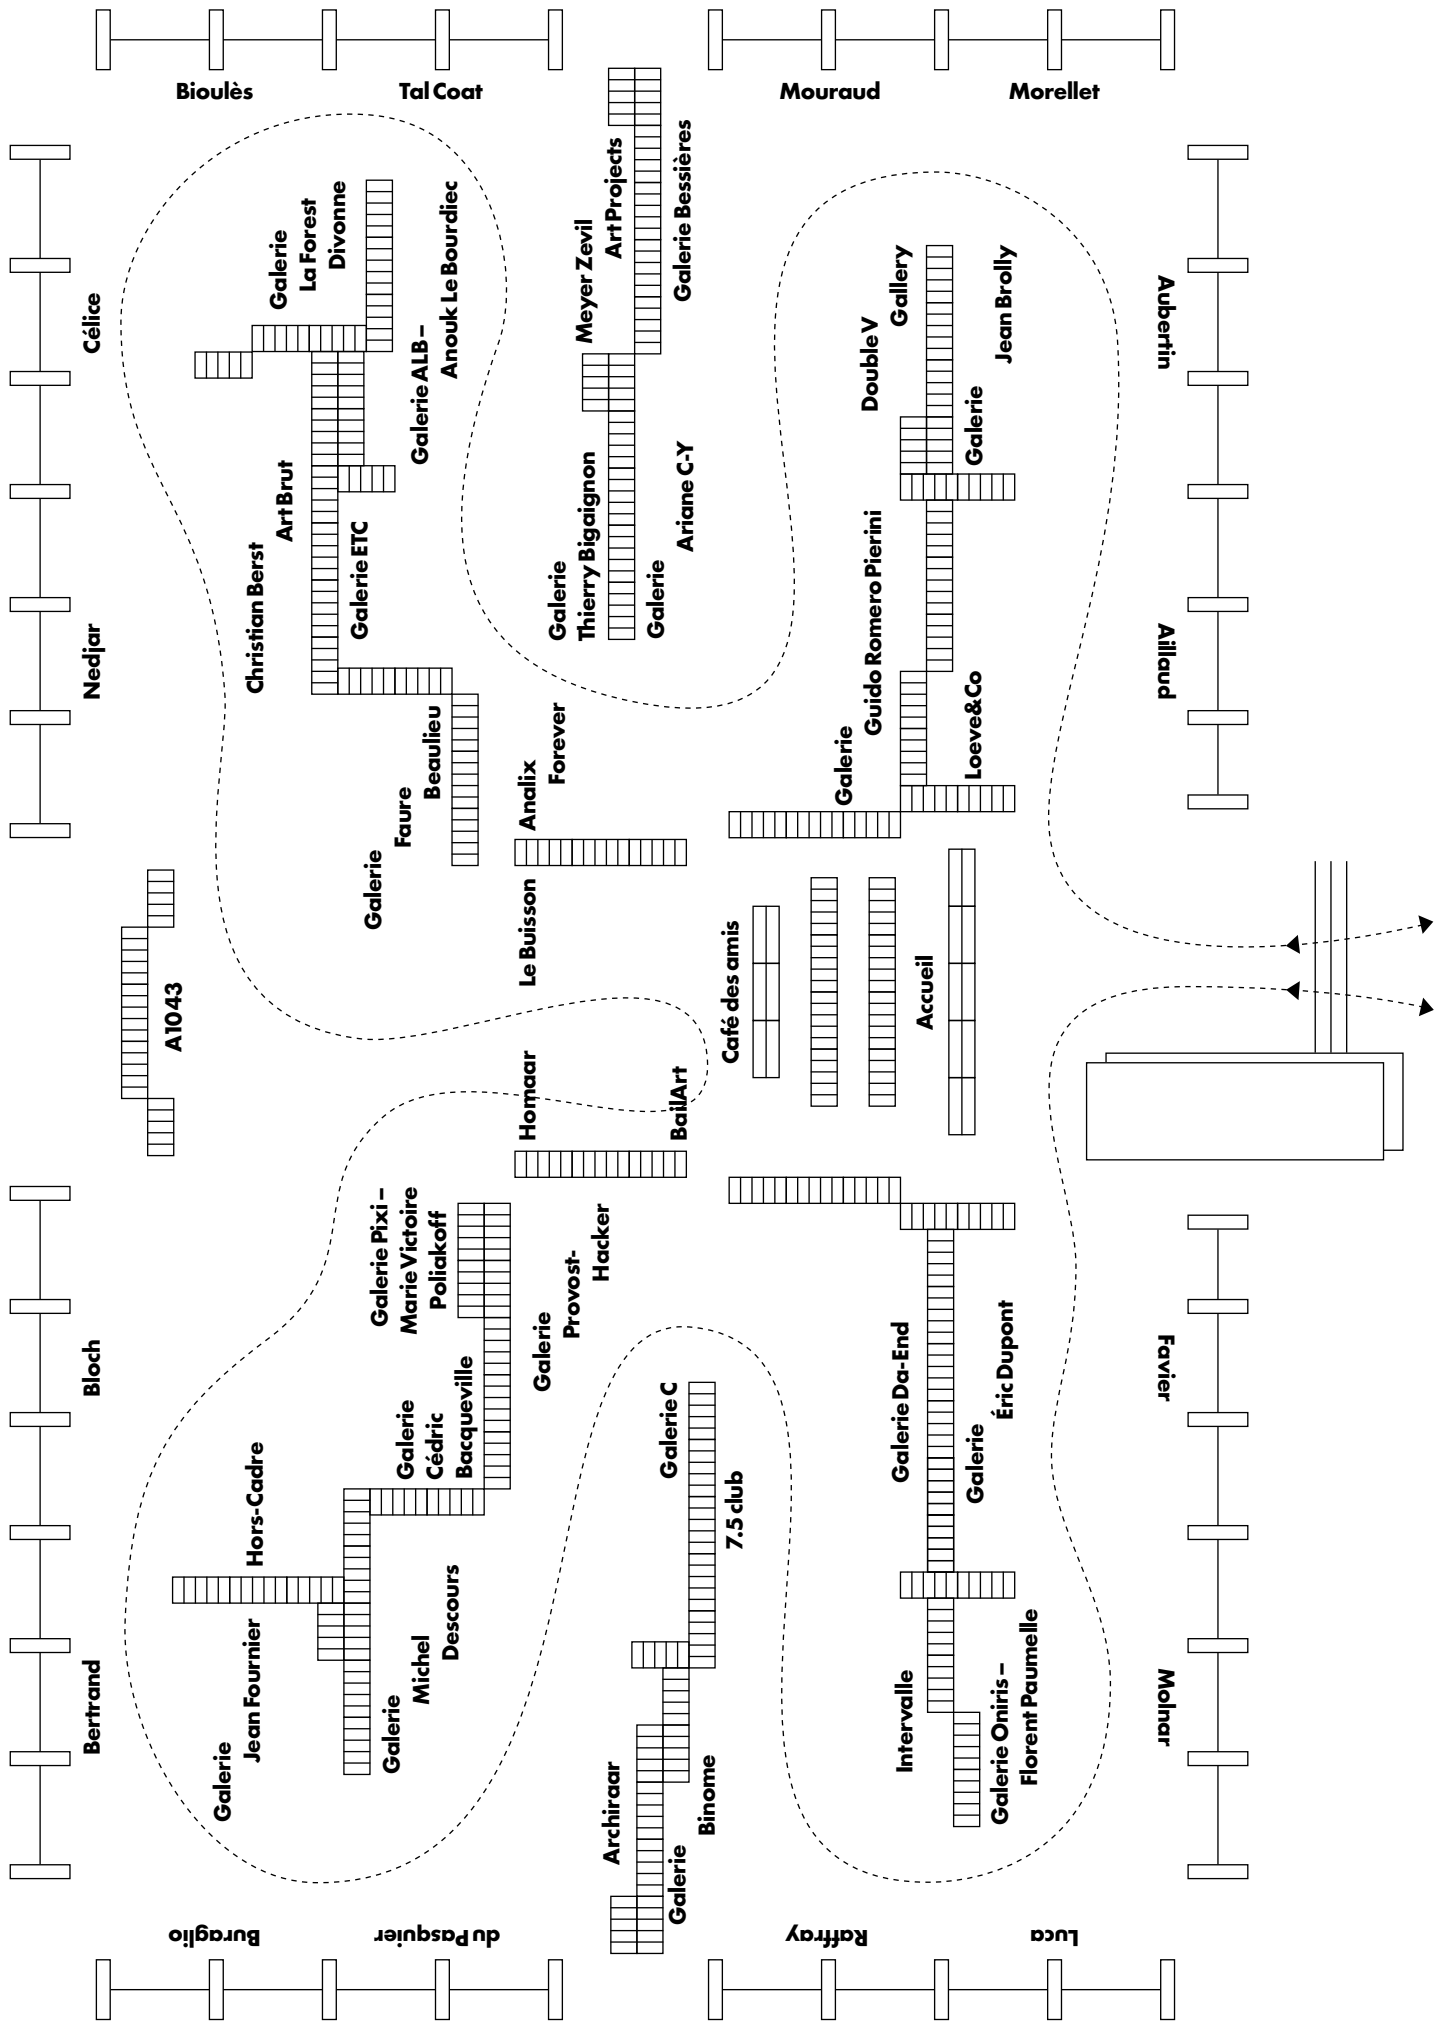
Bioulès

Tal Coat

Mouraud

Morellet

Célice

Nedjar

Aubertin

Aillaud

Galerie La Forest Divonne

Galerie ALB – Anouk Le Bourdiec

Meyer Zevil Art Projects

Galerie Bessières

Double V Gallery

Jean Brolly

Galerie

Christian Berst Art Brut

Galerie ETC

Galerie Thierry Bigaignon

Galerie Ariane C-Y

Guido Romero Pierini

Galerie

Loeve&Co

Galerie Faure Beaulieu

Analix Forever

Le Buisson

Café des amis

Accueil

A1043

Homaar

BailArt

Bloch

Bertrand

Favier

Molnar

Galerie Pixi – Marie Victoire Poliakoff

Galerie Provost-Hacker

Galerie Cédric Bacqueville

Hors-Cadre

Galerie Jean Fournier

Galerie Michel Descours

Galerie C

7.5 club

Galerie Da-End

Galerie Éric Dupont

Intervalle

Galerie Oniris – Florent Paumelle

Archiraar

Galerie Binome

Buraglio

du Pasquier

Raffray

Luca